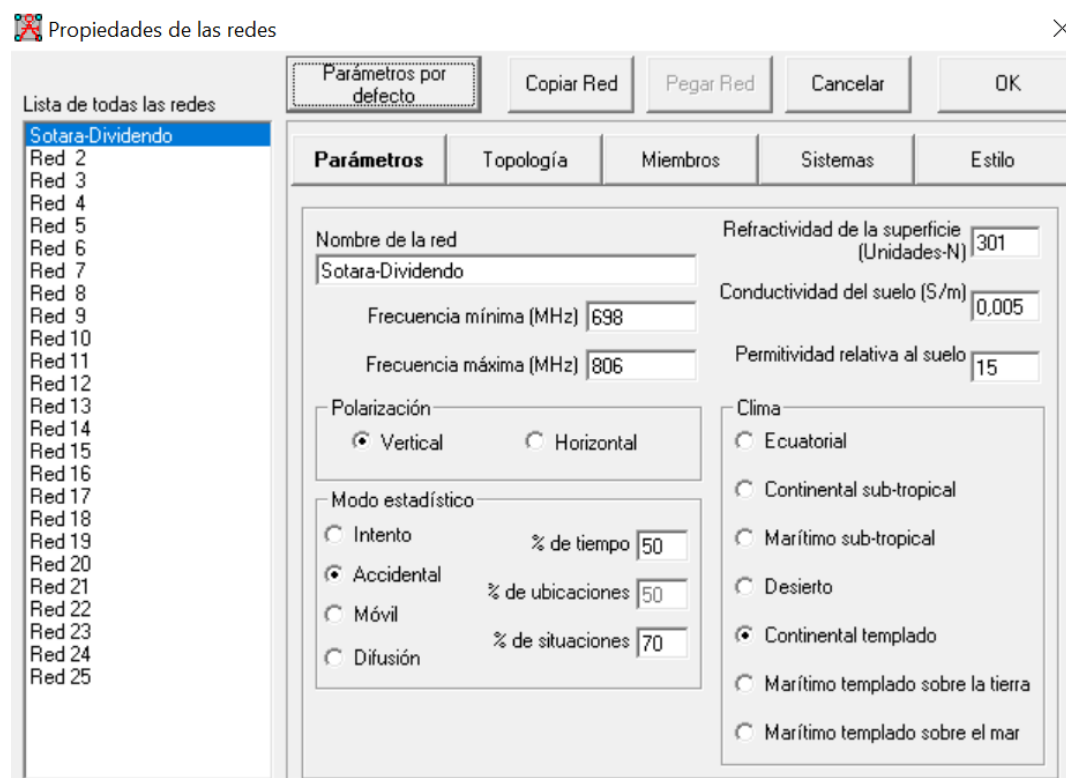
Propiedades de las redes

×

Lista de todas las redes

Sotara-Dividendo
Red 2
Red 3
Red 4
Red 5
Red 6
Red 7
Red 8
Red 9
Red 10
Red 11
Red 12
Red 13
Red 14
Red 15
Red 16
Red 17
Red 18
Red 19
Red 20
Red 21
Red 22
Red 23
Red 24
Red 25

Parámetros por defecto

Copiar Red

Pegar Red

Cancelar

OK

Parámetros | Topología | Miembros | Sistemas | Estilo

Nombre de la red
Sotara-Dividendo

Frecuencia mínima (MHz) 698

Frecuencia máxima (MHz) 806

Refractividad de la superficie (Unidades-N) 301

Conductividad del suelo (S/m) 0,005

Permitividad relativa al suelo 15

Polarización
Vertical
Horizontal

Modo estadístico
Intento
Accidental
Móvil
Difusión

% de tiempo 50
% de ubicaciones 50
% de situaciones 70

Clima
Ecuatorial
Continental sub-tropical
Marítimo sub-tropical
Desierto
Continental templado
Marítimo templado sobre la tierra
Marítimo templado sobre el mar